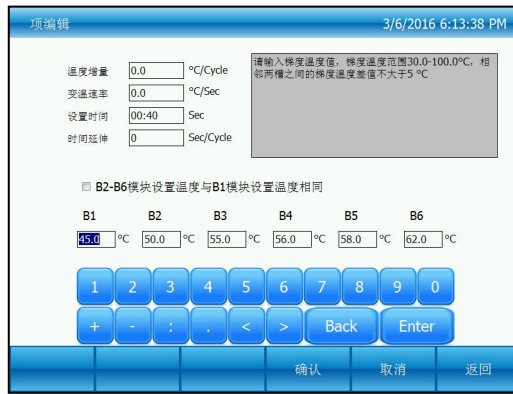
项编辑 3/6/2016 6:13:38 PM

温度增量 0.0 °C/Cycle
变温速率 0.0 °C/Sec
设置时间 00:40 Sec
时间延伸 0 Sec/Cycle

请输入梯度温度值，梯度温度范围30.0-100.0°C，相邻两槽之间的梯度温度差值不大于5 °C

B2-B6模块设置温度与B1模块设置温度相同

| B1 | B2 | B3 | B4 | B5 | B6 |
|---|---|---|---|---|---|
| 45.0 °C | 50.0 °C | 55.0 °C | 56.0 °C | 58.0 °C | 62.0 °C |

1 2 3 4 5 6 7 8 9 0
+ - : . < > Back Enter

确认 取消 返回